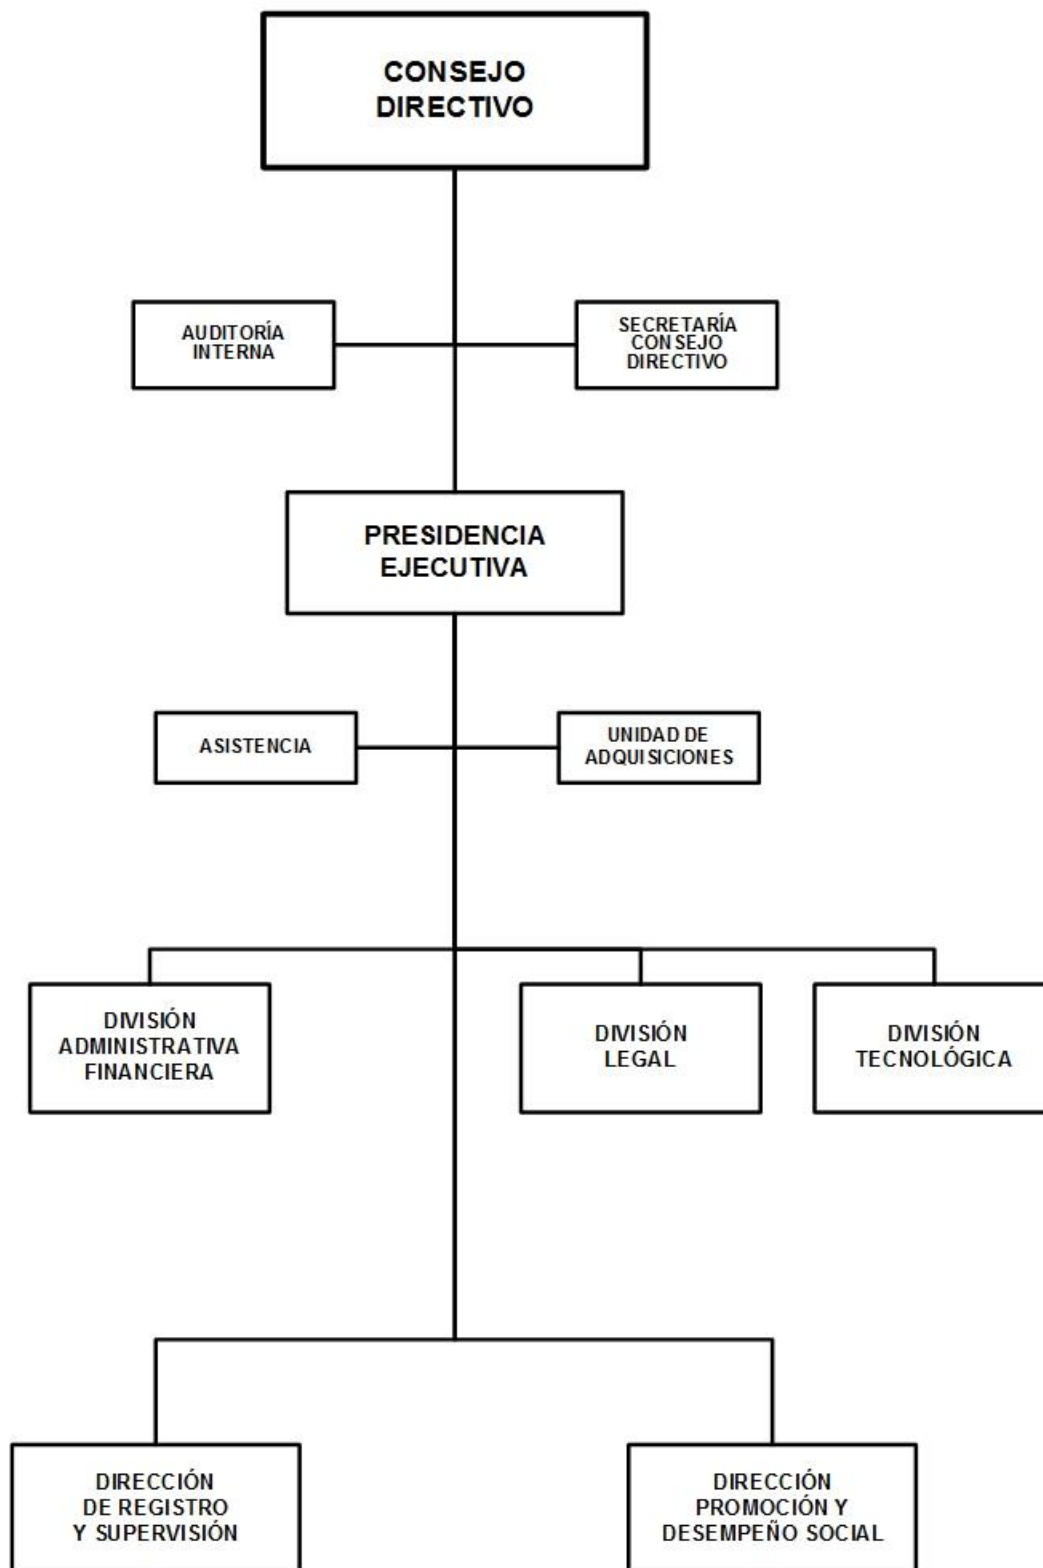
CONSEJO DIRECTIVO

AUDITORÍA INTERNA

SECRETARÍA CONSEJO DIRECTIVO

PRESIDENCIA EJECUTIVA

ASISTENCIA

UNIDAD DE ADQUISICIONES

DIVISIÓN ADMINISTRATIVA FINANCIERA

DIVISIÓN LEGAL

DIVISIÓN TECNOLÓGICA

DIRECCIÓN DE REGISTRO Y SUPERVISIÓN

DIRECCIÓN PROMOCIÓN Y DESEMPEÑO SOCIAL